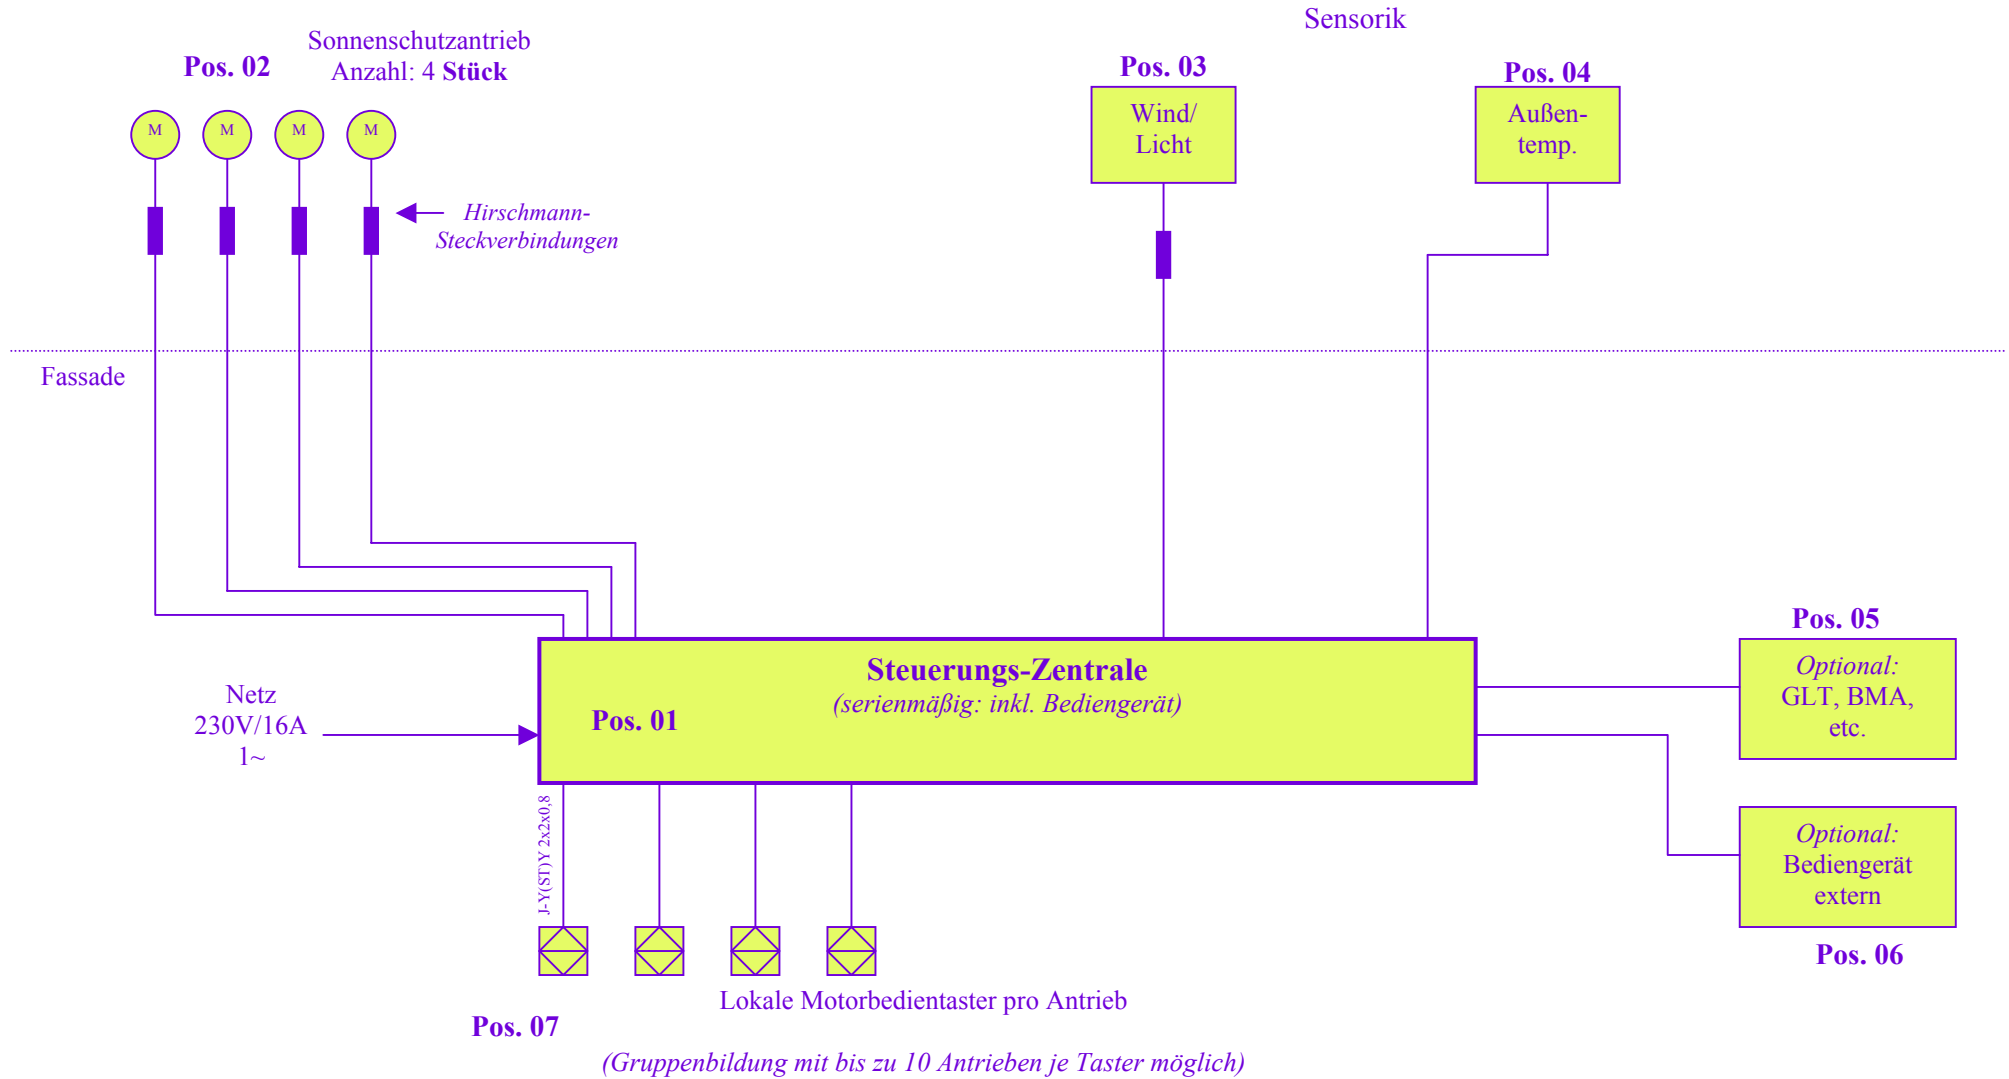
Sensorik

Pos. 02

Sonnenschutzantrieb
Anzahl: 4 Stück

Pos. 03

Pos. 04

M M M M

Wind/
Licht

Außen-
temp.

Hirschmann-
Steckverbindungen

Fassade

Pos. 05

Steuerungs-Zentrale
(serienmäßig: inkl. Bediengerät)

Optional:
GLT, BMA,
etc.

Netz
230V/16A
1~

Pos. 01

J-Y(ST)Y 2x2x0,8

Optional:
Bediengerät
extern

Pos. 06

Lokale Motorbedientaster pro Antrieb

Pos. 07

(Gruppenbildung mit bis zu 10 Antrieben je Taster möglich)